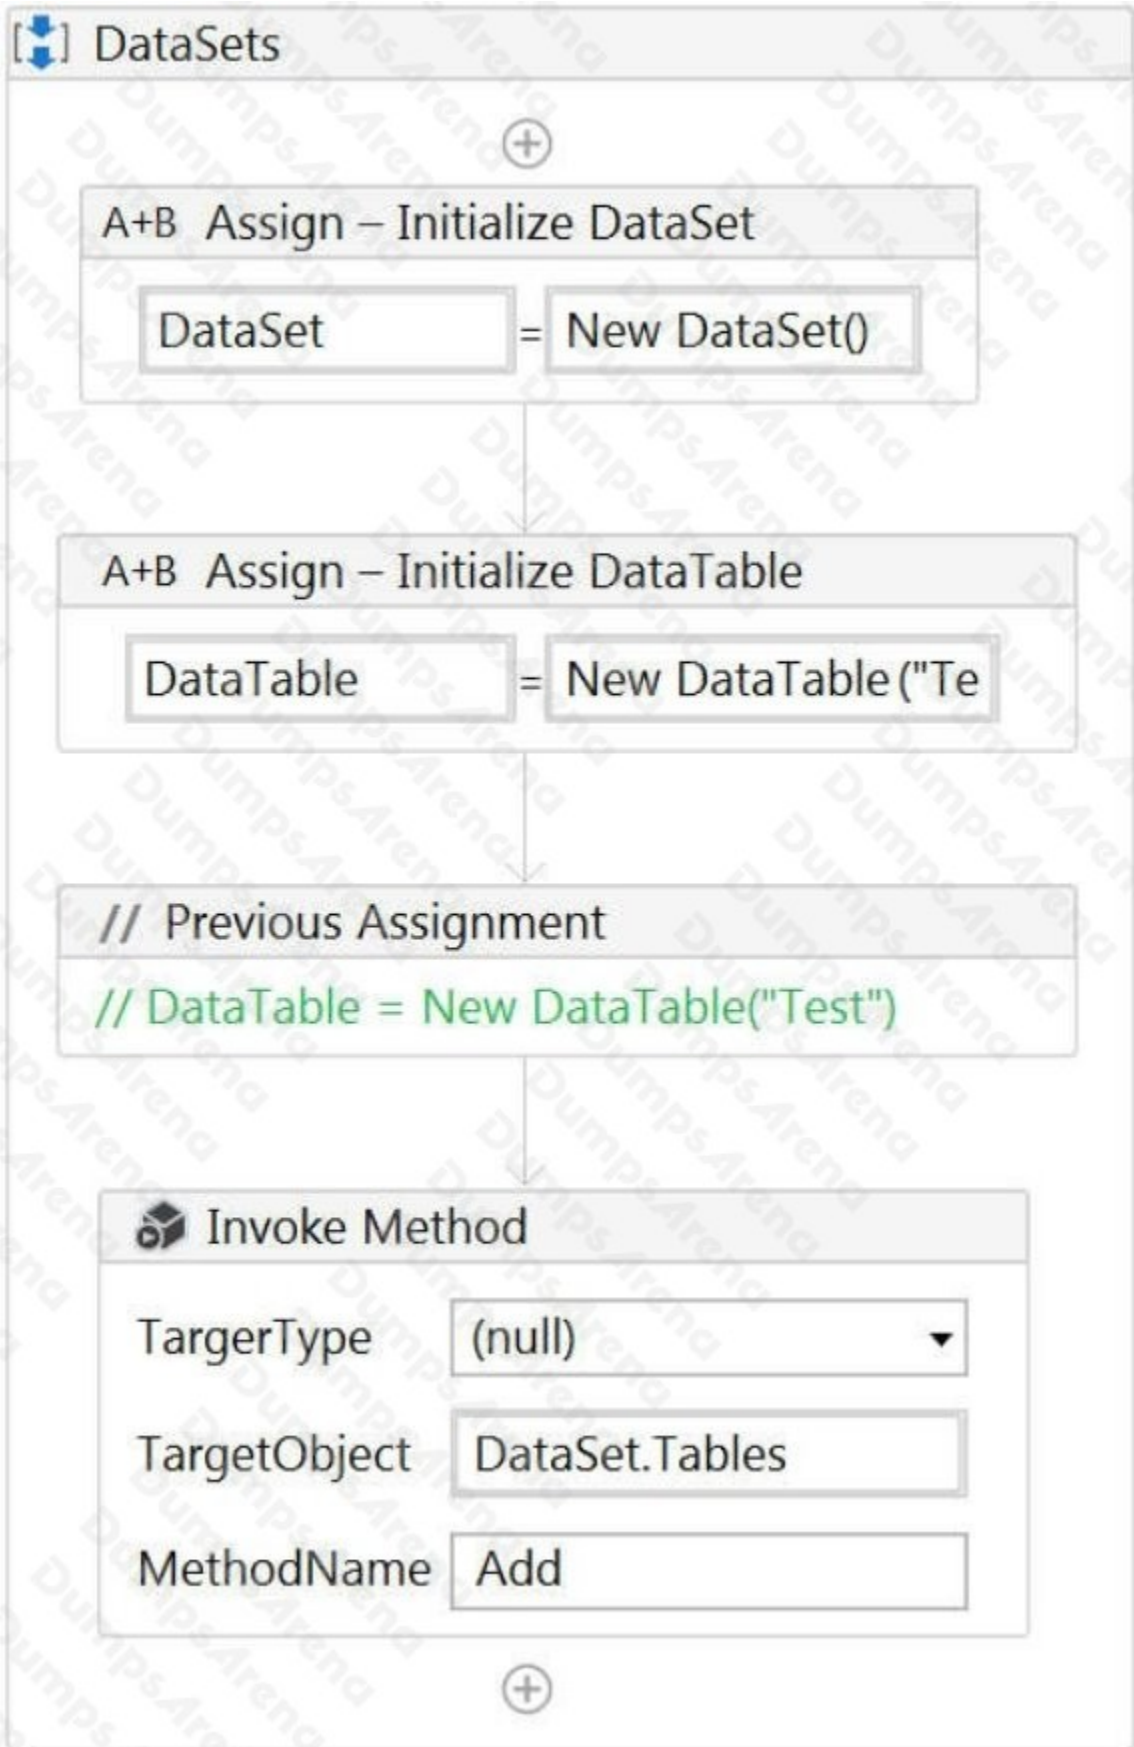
DataSets

A+B Assign – Initialize DataSet

DataSet = New DataSet()

A+B Assign – Initialize DataTable

DataTable = New DataTable("Te

// Previous Assignment

// DataTable = New DataTable("Test")

Invoke Method

TargerType (null)

TargetObject DataSet.Tables

MethodName Add

DumpsArena